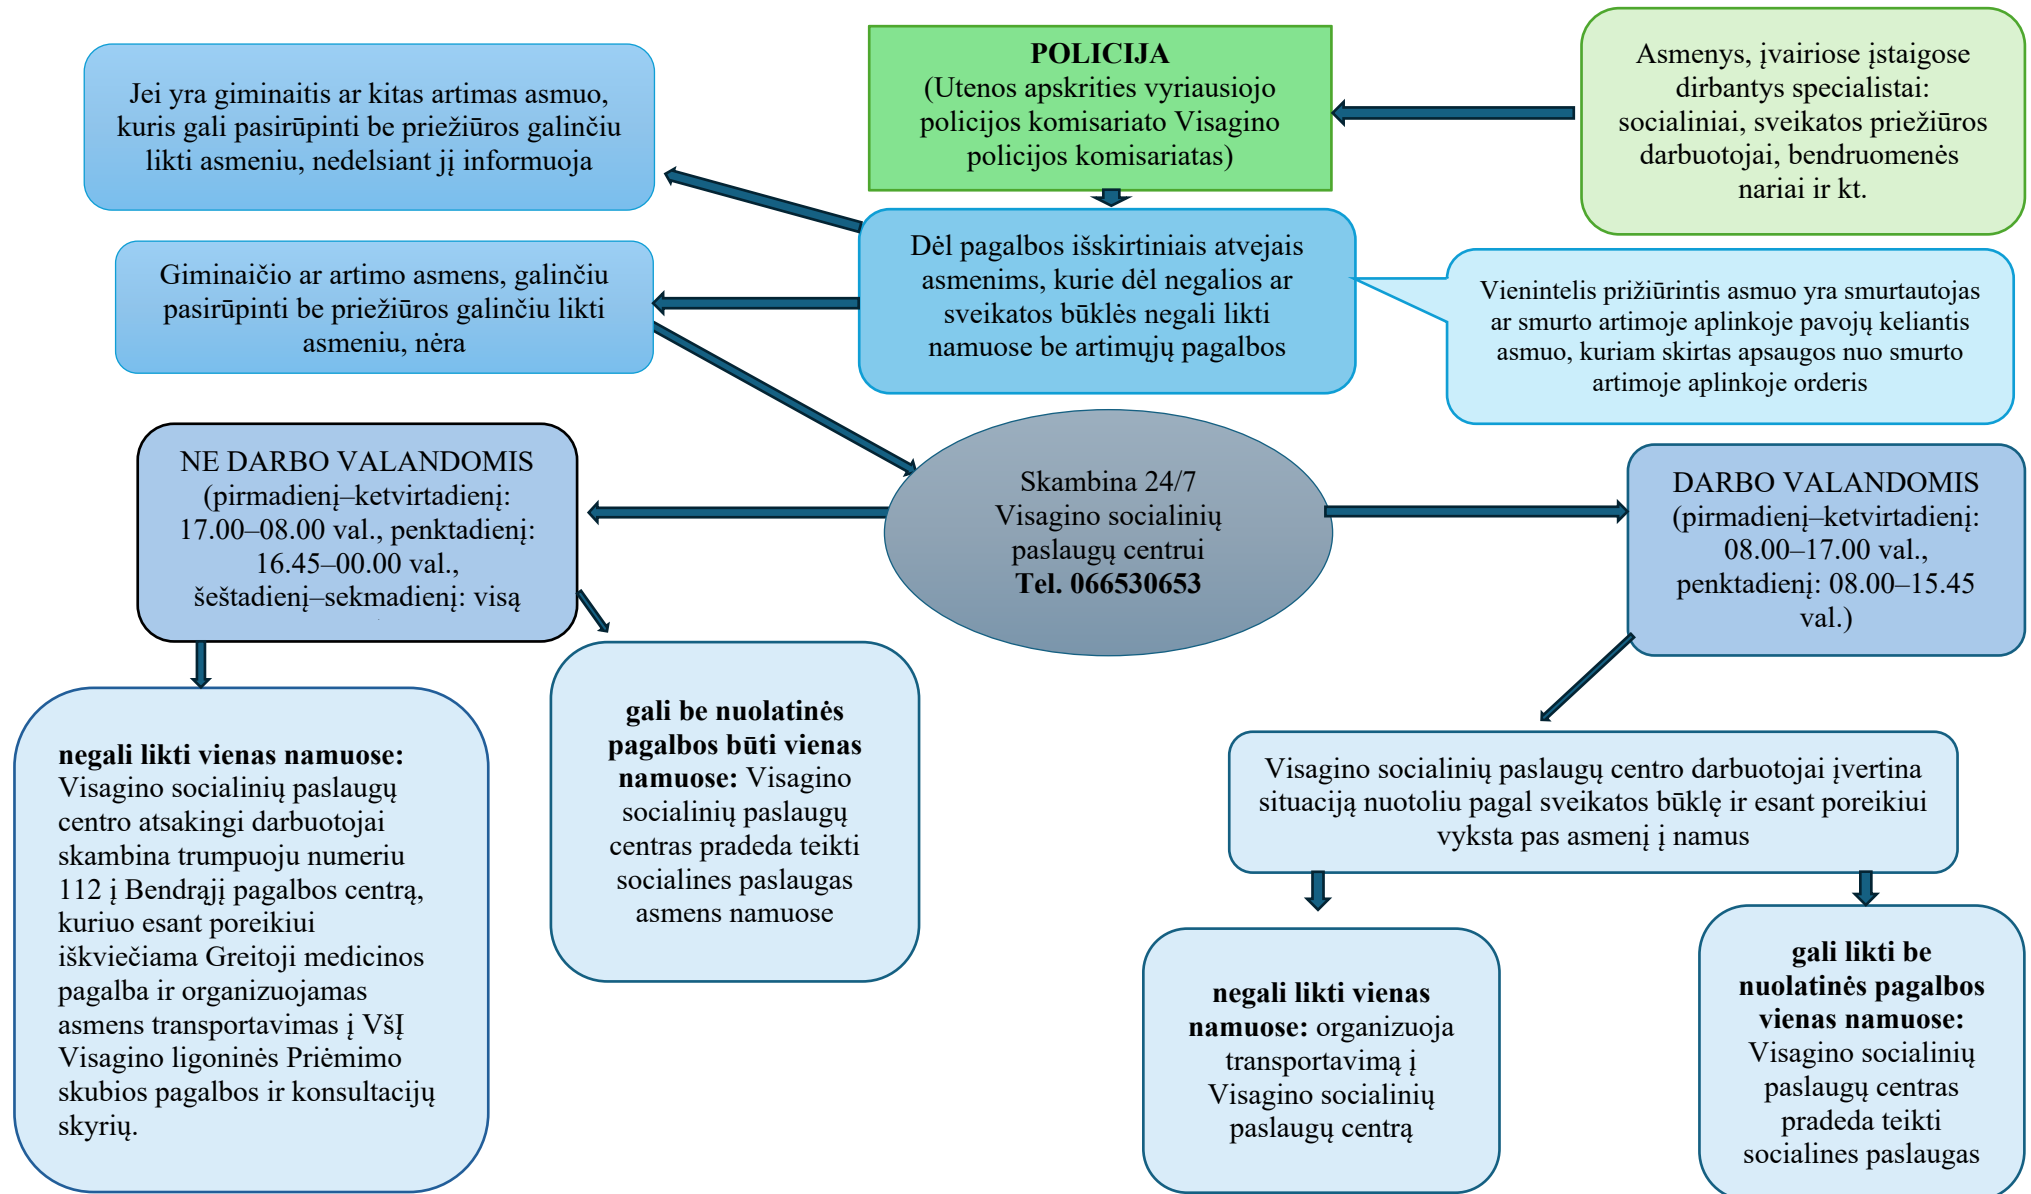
Jei yra giminaitis ar kitas artimas asmuo, kuris gali pasirūpinti be priežiūros galinčiu likti asmeniu, nedelsiant jį informuoja

**POLICIJA**
(Utenos apskrities vyriausiojo policijos komisariato Visagino policijos komisariatas)

Asmenys, įvairiose įstaigose dirbantys specialistai: socialiniai, sveikatos priežiūros darbuotojai, bendruomenės nariai ir kt.

Giminaičio ar artimo asmens, galinčiu pasirūpinti be priežiūros galinčiu likti asmeniu, nėra

Dėl pagalbos išskirtiniais atvejais asmenims, kurie dėl negalios ar sveikatos būklės negali likti namuose be artimųjų pagalbos

Vienintelis prižiūrintis asmuo yra smurtautojas ar smurto artimoje aplinkoje pavojų keliantis asmuo, kuriam skirtas apsaugos nuo smurto artimoje aplinkoje orderis

NE DARBO VALANDOMIS (pirmadienį–ketvirtadienį: 17.00–08.00 val., penktadienį: 16.45–00.00 val., šeštadienį–sekmadienį: visą

Skambina 24/7 Visagino socialinių paslaugų centrui **Tel. 066530653**

DARBO VALANDOMIS (pirmadienį–ketvirtadienį: 08.00–17.00 val., penktadienį: 08.00–15.45 val.)

**negali likti vienas namuose:** Visagino socialinių paslaugų centro atsakingi darbuotojai skambina trumpuoju numeriu 112 į Bendrąjį pagalbos centrą, kuriuo esant poreikiui iškviečiama Greitoji medicinos pagalba ir organizuojamas asmens transportavimas į VšĮ Visagino ligoninės Priėmimo skubios pagalbos ir konsultacijų skyrių.

**gali be nuolatinės pagalbos būti vienas namuose:** Visagino socialinių paslaugų centras pradeda teikti socialines paslaugas asmens namuose

Visagino socialinių paslaugų centro darbuotojai įvertina situaciją nuotoliu pagal sveikatos būklę ir esant poreikiui vyksta pas asmenį į namus

**negali likti vienas namuose:** organizuoja transportavimą į Visagino socialinių paslaugų centrą

**gali likti be nuolatinės pagalbos vienas namuose:** Visagino socialinių paslaugų centras pradeda teikti socialines paslaugas